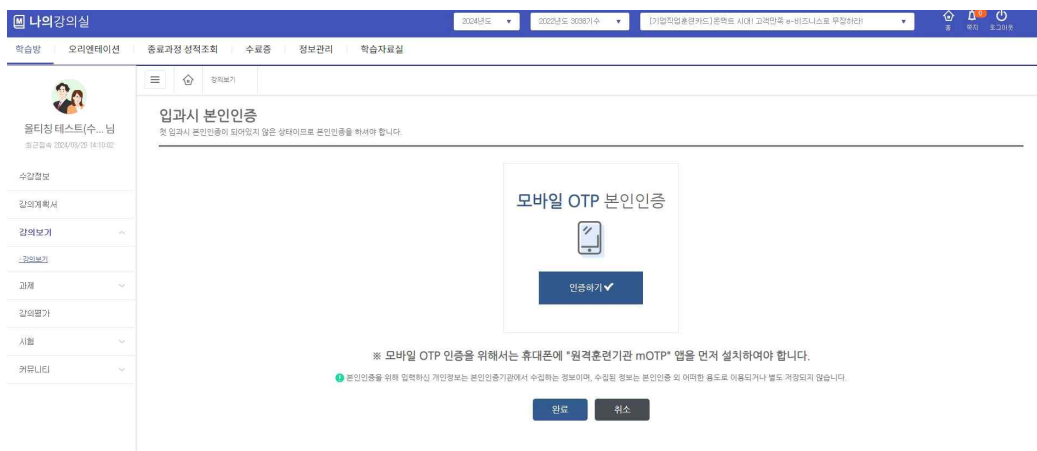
나의강의실

2024년도 ▾ 2022년도 303897수 ▾ [기업직업훈련카드]훈련의 시대! 고객만족 e-비즈니스로 무장하라! ▾

홈 쪽지 로그아웃

학습방 오리엔테이션 종료과정 성적조회 수료증 정보관리 학습자료실

올티칭 테스트(수...님
최근접속 2024/03/20 14:10:02

수강정보
강의계획서
강의보기
· 강의보기
과제
강의평가
시험
커뮤니티

강의보기

입과시 본인인증
첫 입과시 본인인증이 되어있지 않은 상태이므로 본인인증을 하셔야 합니다.

모바일 OTP 본인인증

인증하기✔

※ 모바일 OTP 인증을 위해서는 휴대폰에 "원격훈련기관 mOTP" 앱을 먼저 설치하여야 합니다.

본인인증을 위해 입력하신 개인정보는 본인인증기관에서 수집하는 정보이며, 수집된 정보는 본인인증 외 어떠한 용도로 이용되거나 별도 저장되지 않습니다.

완료 취소